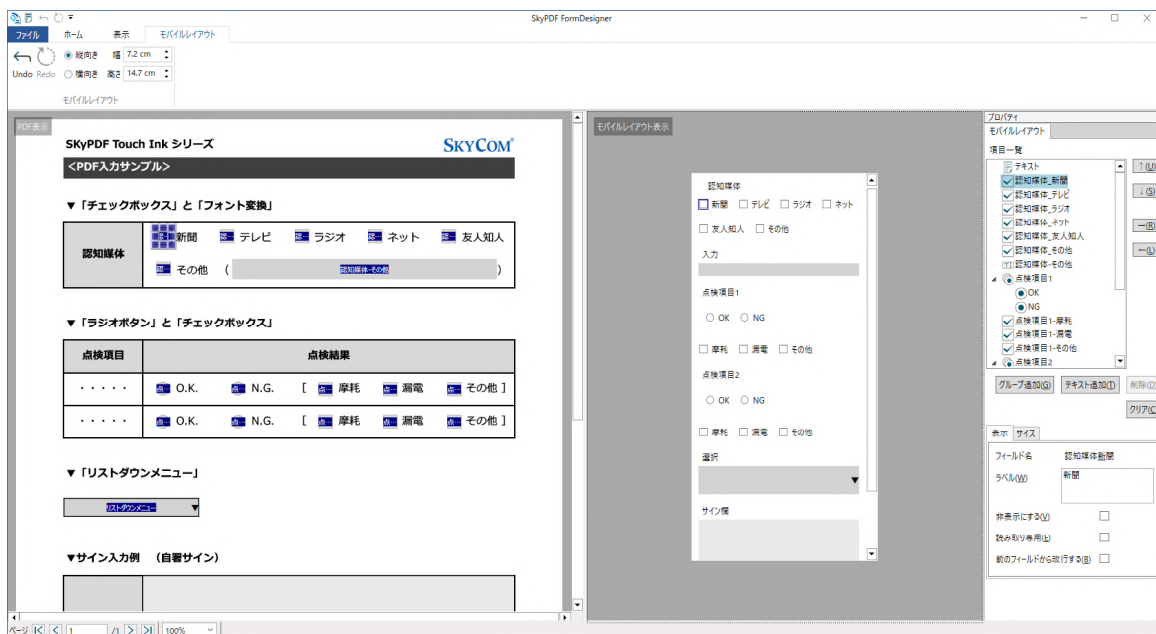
SkyPDF FormDesigner

ファイル　ホーム　表示　モバイルレイアウト

Undo　Redo　縦向き　幅 7.2 cm　横向き　高さ 14.7 cm

モバイルレイアウト

PDF表示

SKyPDF Touch Ink シリーズ

SKYCOM

<PDF入力サンプル>

▼「チェックボックス」と「フォント変換」

| 認知媒体 | 新聞　テレビ　ラジオ　ネット　友人知人 |
|---|---|
| | その他　（ 認知媒体-その他 ） |

▼「ラジオボタン」と「チェックボックス」

| 点検項目 | 点検結果 |
|---|---|
| ・・・・・ | O.K.　N.G.　[ 摩耗　漏電　その他 ] |
| ・・・・・ | O.K.　N.G.　[ 摩耗　漏電　その他 ] |

▼「リストダウンメニュー」

リストダウンメニュー

▼サイン入力例　（自署サイン）

モバイルレイアウト表示

認知媒体

新聞　テレビ　ラジオ　ネット

友人知人　その他

入力

点検項目1

OK　NG

摩耗　漏電　その他

点検項目2

OK　NG

摩耗　漏電　その他

選択

サイン欄

プロパティ

モバイルレイアウト

項目一覧

テキスト
認知媒体_新聞
認知媒体_テレビ
認知媒体_ラジオ
認知媒体_ネット
認知媒体_友人知人
認知媒体_その他
認知媒体-その他
点検項目1
OK
NG
点検項目1-摩耗
点検項目1-漏電
点検項目1-その他
点検項目2

↑(U)　↓(S)　→(R)　←(L)

グループ追加(G)　テキスト追加(T)　削除(D)

クリア(C)

表示　サイズ

フィールド名　認知媒体新聞

ラベル(W)　新聞

非表示にする(V)

読み取り専用(L)

前のフィールドから改行する(B)

ページ 1 /1　100%